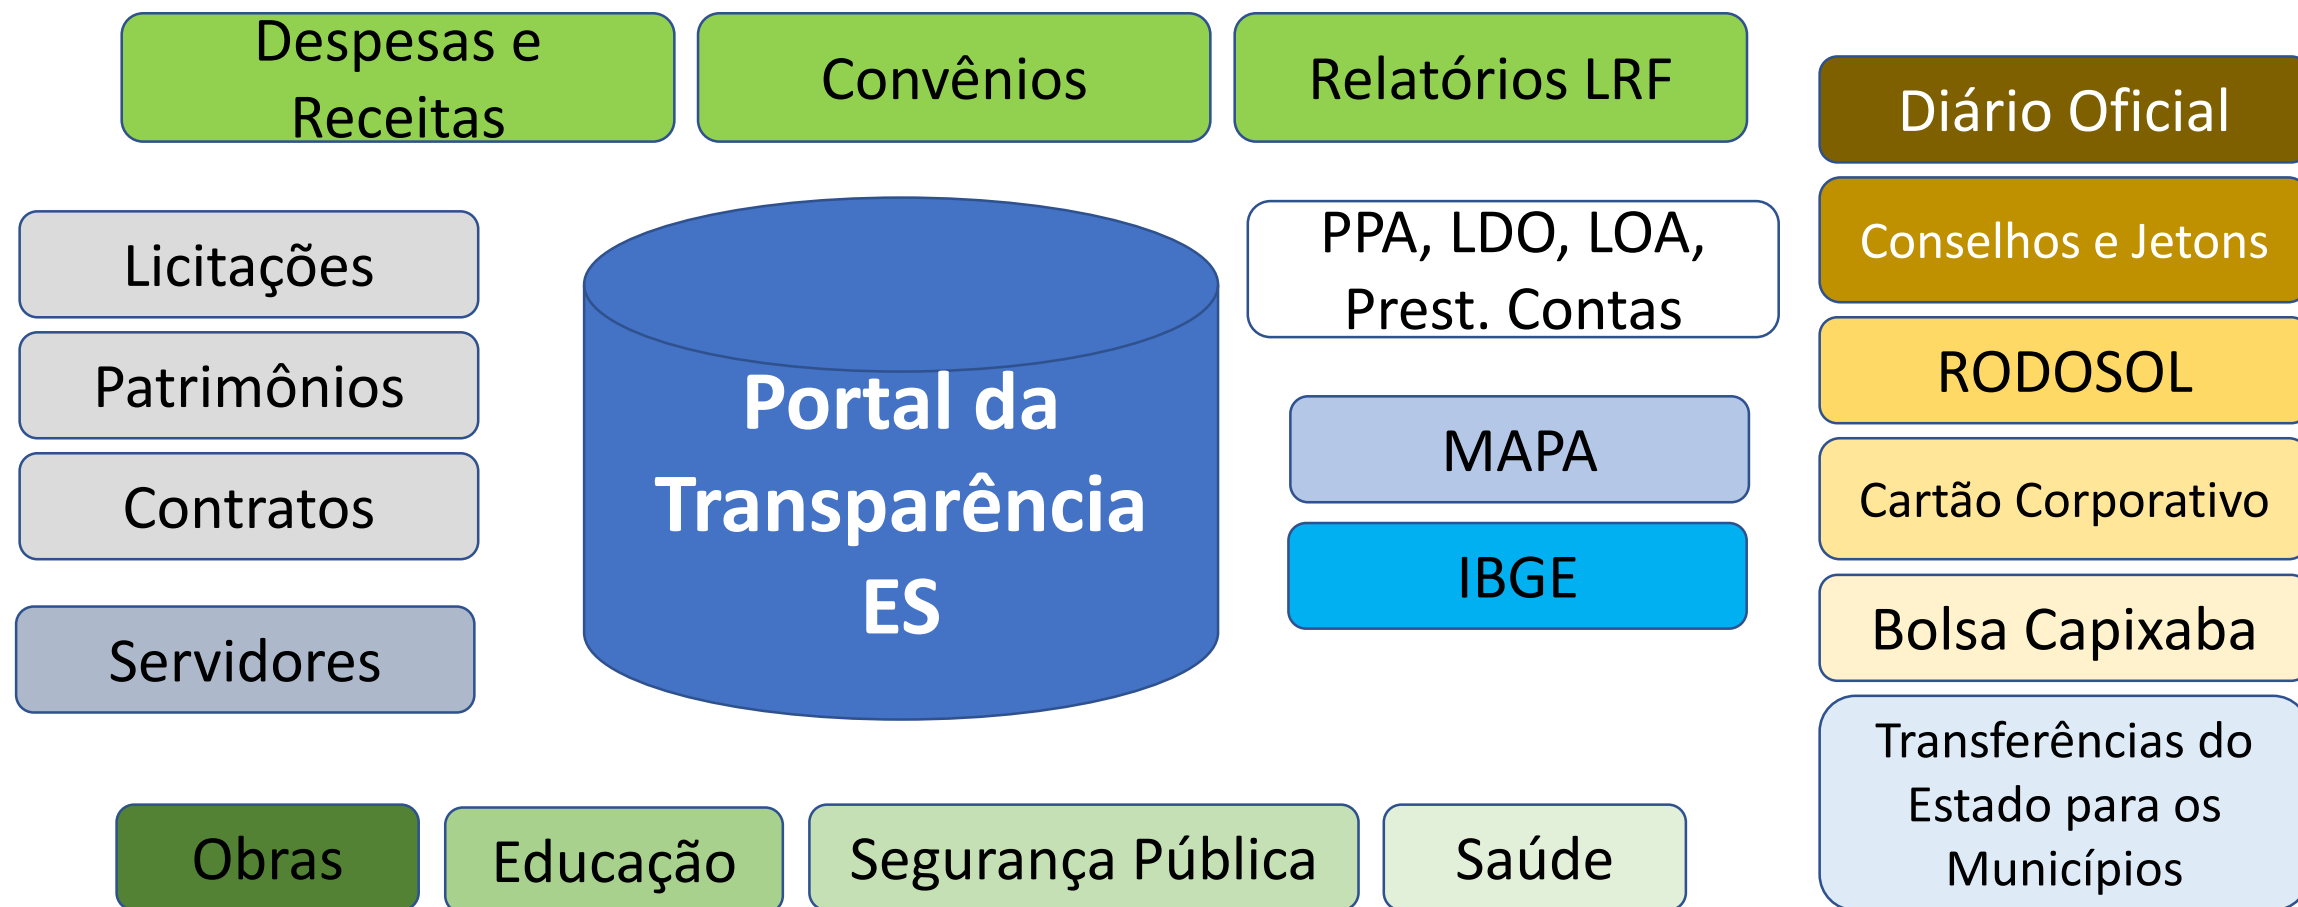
Despesas e Receitas

Convênios

Relatórios LRF

Diário Oficial

Licitações

Patrimônios

Contratos

Servidores

Portal da Transparência ES

PPA, LDO, LOA, Prest. Contas

MAPA

IBGE

Conselhos e Jetons

RODOSOL

Cartão Corporativo

Bolsa Capixaba

Transferências do Estado para os Municípios

Obras

Educação

Segurança Pública

Saúde